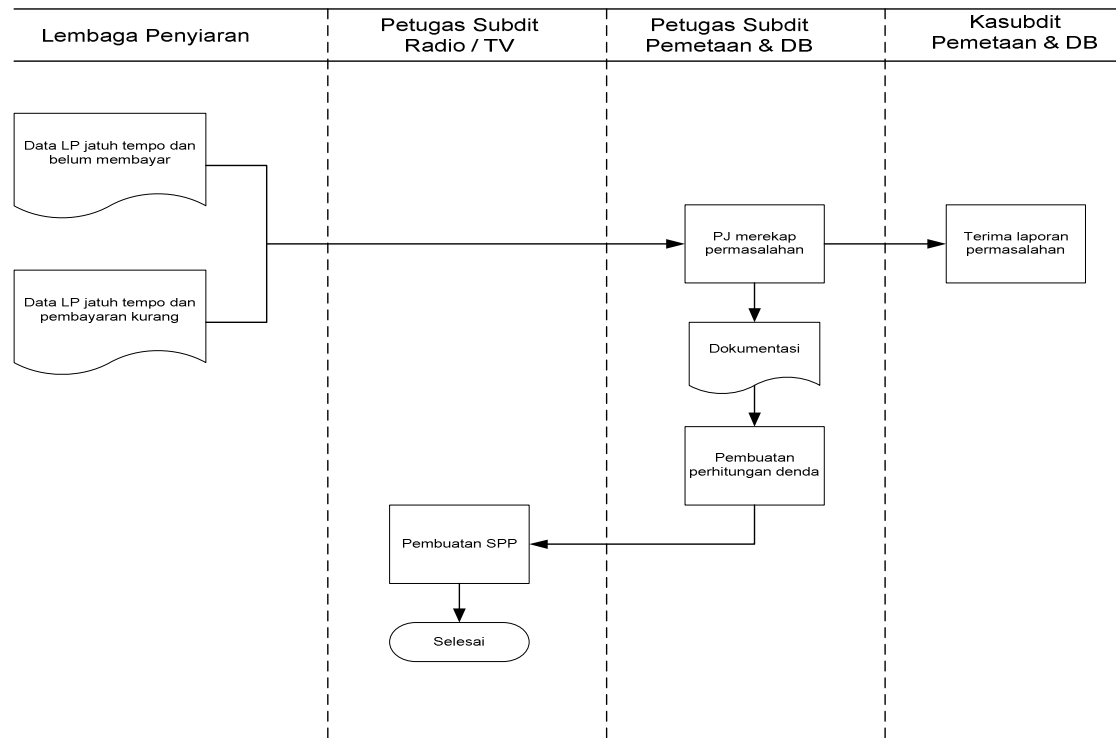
Lembaga Penyiaran

Petugas Subdit Radio / TV

Petugas Subdit Pemetaan & DB

Kasubdit Pemetaan & DB

Data LP jatuh tempo dan belum membayar

Data LP jatuh tempo dan pembayaran kurang

PJ merekap permasalahan

Terima laporan permasalahan

Dokumentasi

Pembuatan perhitungan denda

Pembuatan SPP

Selesai